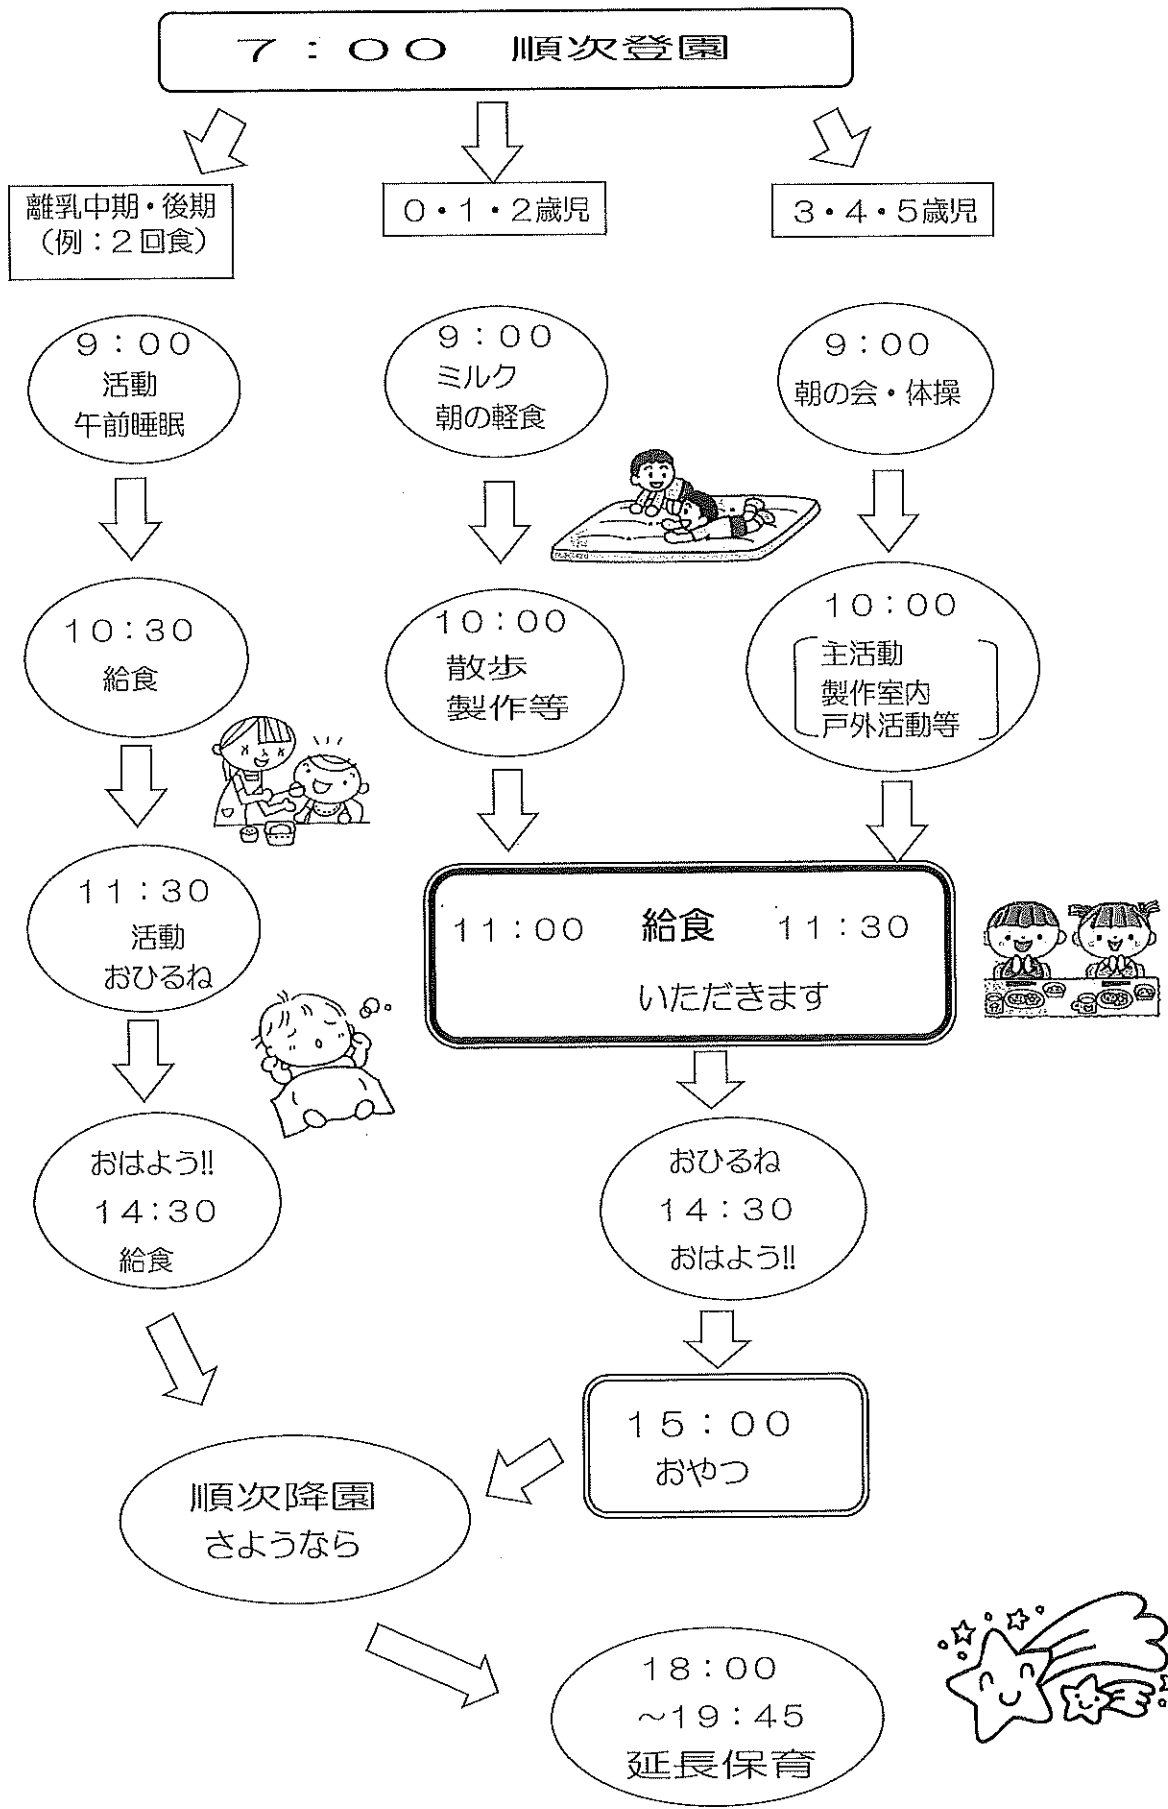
７：００　順次登園

離乳中期・後期
（例：２回食）

０・１・２歳児

３・４・５歳児

９：００
活動
午前睡眠

９：００
ミルク
朝の軽食

９：００
朝の会・体操

１０：３０
給食

１０：００
散歩
製作等

１０：００
主活動
製作室内
戸外活動等

１１：３０
活動
おひるね

１１：００　給食　１１：３０
いただきます

おはよう!!
１４:３０
給食

おひるね
１４：３０
おはよう!!

１５：００
おやつ

順次降園
さようなら

１８：００
～１９：４５
延長保育